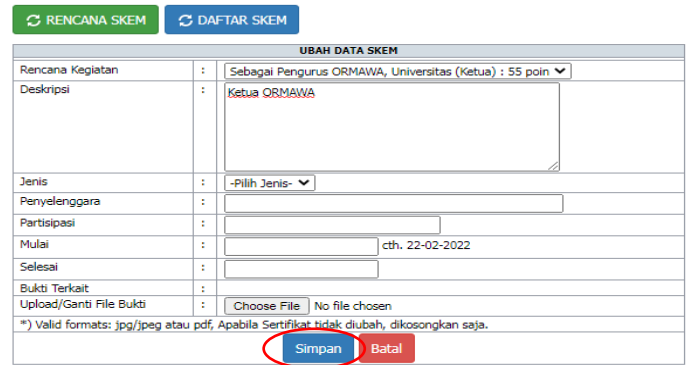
RENCANA SKEM DAFTAR SKEM

| UBAH DATA SKEM | | |
|---|---|---|
| Rencana Kegiatan | : | Sebagai Pengurus ORMAWA, Universitas (Ketua) : 55 poin |
| Deskripsi | : | Ketua ORMAWA |
| Jenis | : | -Pilih Jenis- |
| Penyelenggara | : | |
| Partisipasi | : | |
| Mulai | : | cth. 22-02-2022 |
| Selesai | : | |
| Bukti Terkait | : | |
| Upload/Ganti File Bukti | : | Choose File No file chosen |

*) Valid formats: jpg/jpeg atau pdf, Apabila Sertifikat tidak diubah, dikosongkan saja.

Simpan Batal